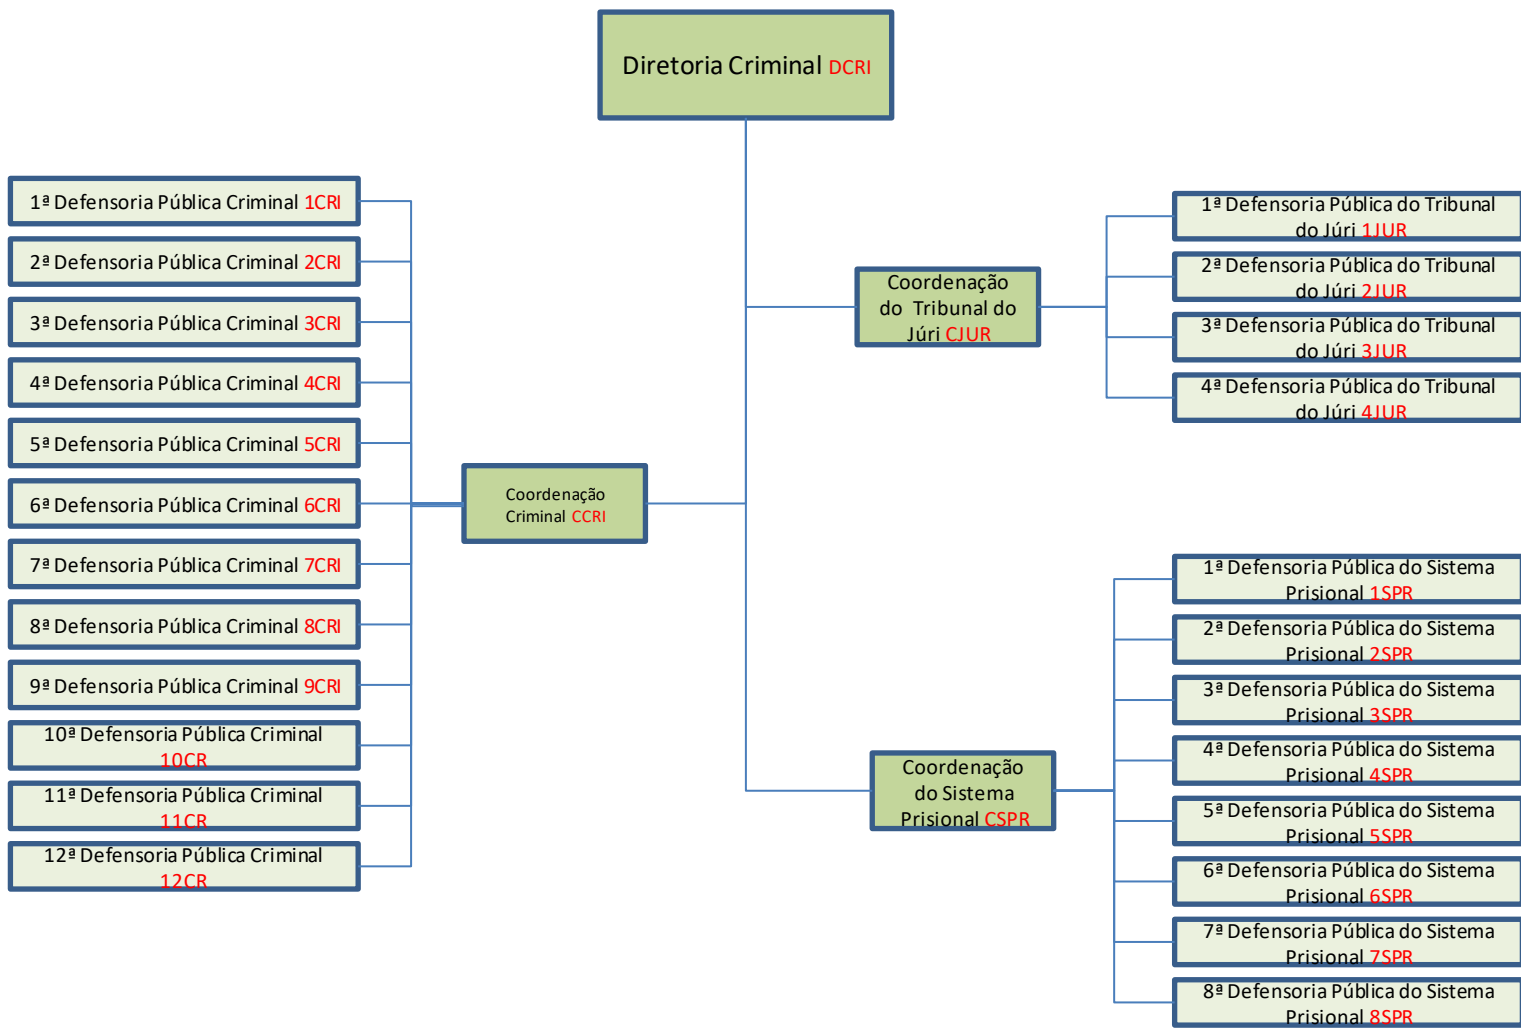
Diretoria Criminal DCRI

1ª Defensoria Pública Criminal 1CRI
2ª Defensoria Pública Criminal 2CRI
3ª Defensoria Pública Criminal 3CRI
4ª Defensoria Pública Criminal 4CRI
5ª Defensoria Pública Criminal 5CRI
6ª Defensoria Pública Criminal 6CRI
7ª Defensoria Pública Criminal 7CRI
8ª Defensoria Pública Criminal 8CRI
9ª Defensoria Pública Criminal 9CRI
10ª Defensoria Pública Criminal 10CR
11ª Defensoria Pública Criminal 11CR
12ª Defensoria Pública Criminal 12CR

Coordenação Criminal CCRI

Coordenação do Tribunal do Júri CJUR

1ª Defensoria Pública do Tribunal do Júri 1JUR
2ª Defensoria Pública do Tribunal do Júri 2JUR
3ª Defensoria Pública do Tribunal do Júri 3JUR
4ª Defensoria Pública do Tribunal do Júri 4JUR

Coordenação do Sistema Prisional CSPR

1ª Defensoria Pública do Sistema Prisional 1SPR
2ª Defensoria Pública do Sistema Prisional 2SPR
3ª Defensoria Pública do Sistema Prisional 3SPR
4ª Defensoria Pública do Sistema Prisional 4SPR
5ª Defensoria Pública do Sistema Prisional 5SPR
6ª Defensoria Pública do Sistema Prisional 6SPR
7ª Defensoria Pública do Sistema Prisional 7SPR
8ª Defensoria Pública do Sistema Prisional 8SPR